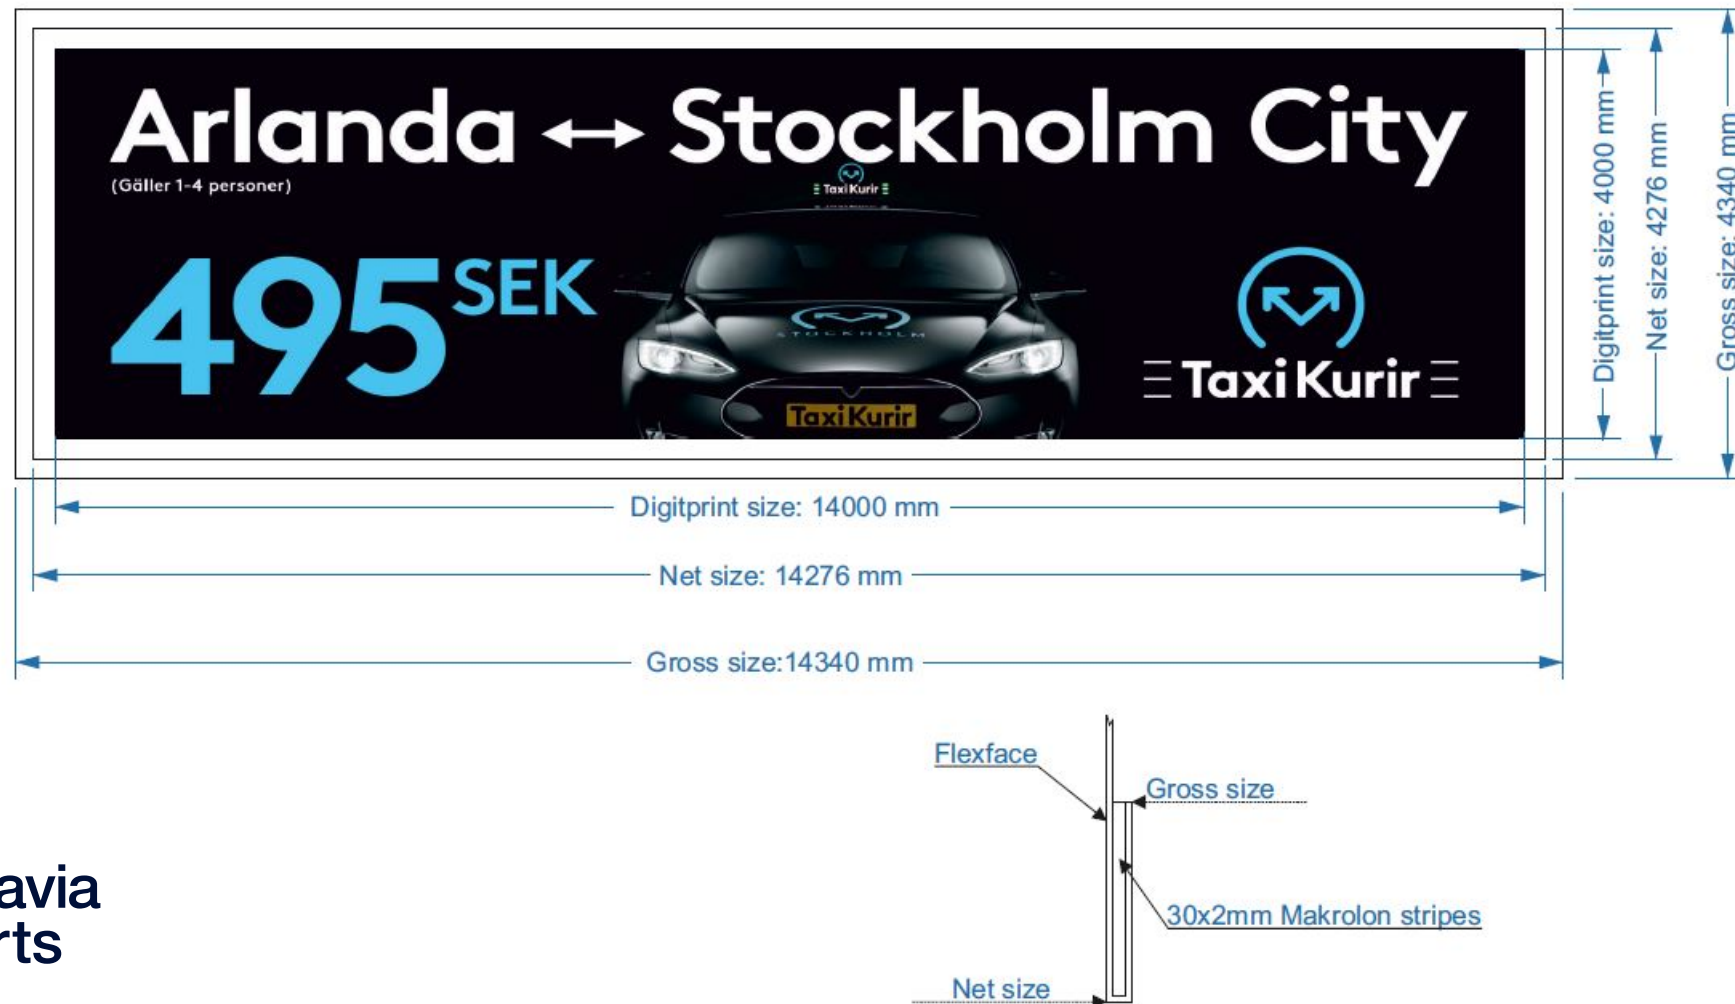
Arlanda ↔ Stockholm City

(Gäller 1-4 personer)

495 SEK

TaxiKurir

STOCKHOLM

TaxiKurir

TaxiKurir

Digitprint size: 4000 mm

Net size: 4276 mm

Gross size: 4340 mm

Digitprint size: 14000 mm

Net size: 14276 mm

Gross size:14340 mm

Flexface

Gross size

30x2mm Makrolon stripes

Net size

avia
rts